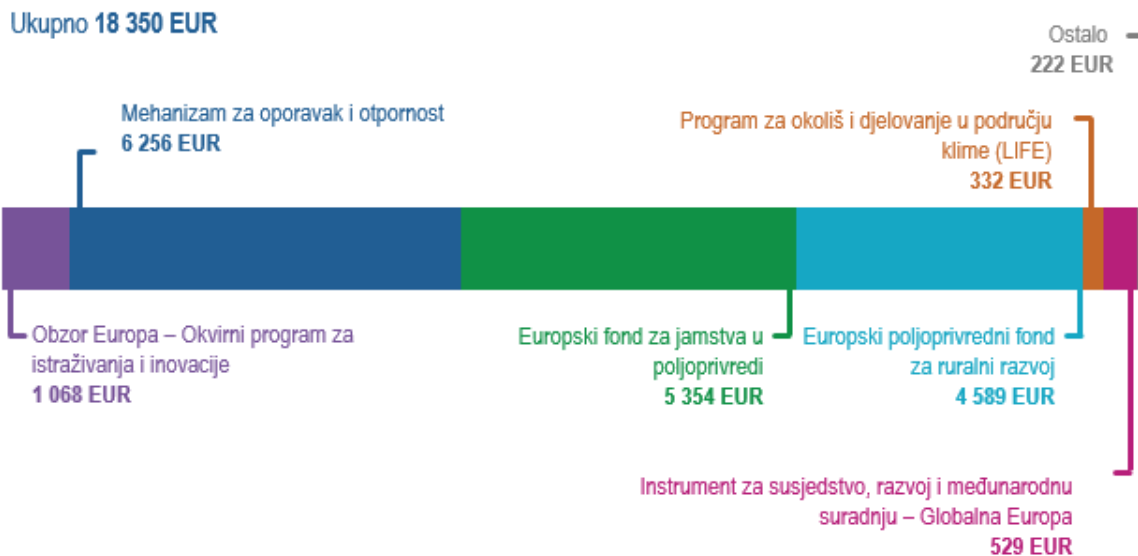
Ukupno 18 350 EUR

Ostalo
222 EUR

Mehanizam za oporavak i otpornost
6 256 EUR

Program za okoliš i djelovanje u području klime (LIFE)
332 EUR

Obzor Europa – Okvirni program za istraživanja i inovacije
1 068 EUR

Europski fond za jamstva u poljoprivredi
5 354 EUR

Europski poljoprivredni fond za ruralni razvoj
4 589 EUR

Instrument za susjedstvo, razvoj i međunarodnu suradnju – Globalna Europa
529 EUR